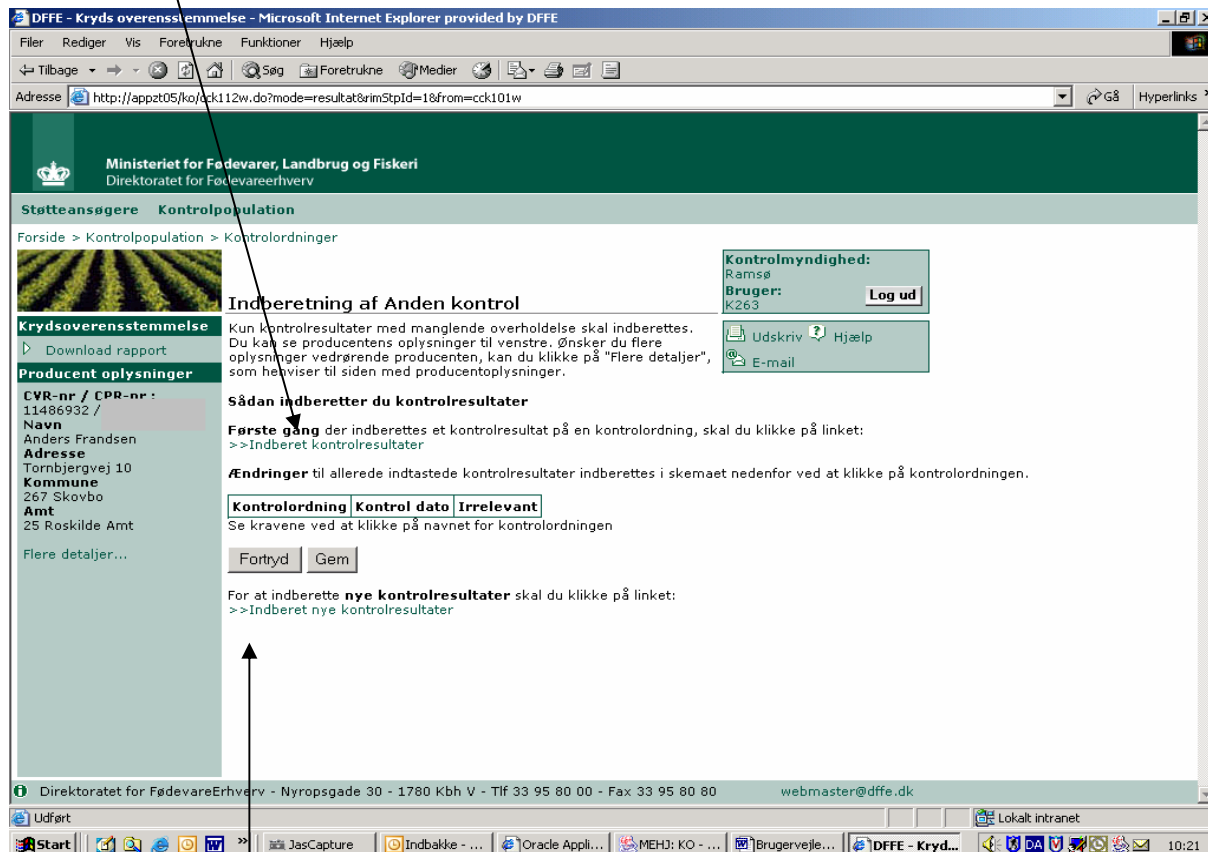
DFFE - Kryds overensstemmelse - Microsoft Internet Explorer provided by DFFE

Filer Rediger Vis Foretrukne Funktioner Hjælp

Tilbage Søg Foretrukne Medier

Adresse http://appzt05/ko/cck112w.do?mode=resultat&rimStpId=1&from=cck101w Gå Hyperlinks

Ministeriet for Fødevarer, Landbrug og Fiskeri
Direktoratet for Fødevareerhverv

Støtteansøgere Kontrolpopulation

Forside > Kontrolpopulation > Kontrolordninger

Kontrolmyndighed:
Ramsø
Bruger:
K263
Log ud

Udskriv Hjælp
E-mail

Indberetning af Anden kontrol

Kun kontrolresultater med manglende overholdelse skal indberettes. Du kan se producentens oplysninger til venstre. Ønsker du flere oplysninger vedrørende producenten, kan du klikke på "Flere detaljer", som henviser til siden med producentoplysninger.

Krydsoverensstemmelse
Download rapport
Producent oplysninger
CVR-nr / CPR-nr :
11486932 /
Navn
Anders Frandsen
Adresse
Tornbjergvej 10
Kommune
267 Skovbo
Amt
25 Roskilde Amt
Flere detaljer...

Sådan indberetter du kontrolresultater

Første gang der indberettes et kontrolresultat på en kontrolordning, skal du klikke på linket:
>>Indberet kontrolresultater

Ændringer til allerede indtastede kontrolresultater indberettes i skemaet nedenfor ved at klikke på kontrolordningen.

| Kontrolordning | Kontrol dato | Irrelevant |
|---|---|---|

Se kravene ved at klikke på navnet for kontrolordningen

Fortryd Gem

For at indberette nye kontrolresultater skal du klikke på linket:
>>Indberet nye kontrolresultater

Direktoratet for FødevareErhverv - Nyropsgade 30 - 1780 Kbh V - Tlf 33 95 80 00 - Fax 33 95 80 80 webmaster@dffe.dk

Udført Lokalt intranet

Start JasCapture Indbakke - ... Oracle Appli... MEHJ: KO - ... Brugervejle... DFFE - Kryd... DA 10:21